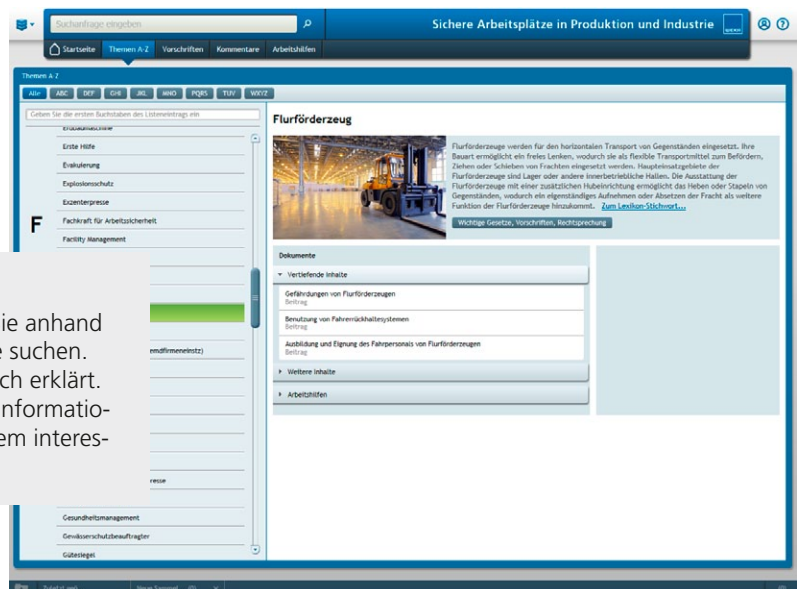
Suchanfrage eingeben

Sichere Arbeitsplätze in Produktion und Industrie

Startseite Themen A-Z Vorschriften Kommentare Arbeitshilfen

Themen A-Z

Alle ABC DEF GHI JKL MNO PQRS TUV WXYZ

Geben Sie die ersten Buchstaben des Listeneintrags ein

Erste Hilfe

Evakuierung

Explosionsschutz

Exzenterpresse

F

Fachkraft für Arbeitssicherheit

Facility Management

ie anhand
e suchen.
ch erklärt.
nformatio-
em interes-

emdfirmeneinstz)

resse

Gesundheitsmanagement

Gewässerschutzbeauftragter

Gütesiegel

Flurförderzeug

Flurförderzeuge werden für den horizontalen Transport von Gegenständen eingesetzt. Ihre Bauart ermöglicht ein freies Lenken, wodurch sie als flexible Transportmittel zum Befördern, Ziehen oder Schieben von Frachten eingesetzt werden. Haupteinsatzgebiete der Flurförderzeuge sind Lager oder andere innerbetriebliche Hallen. Die Ausstattung der Flurförderzeuge mit einer zusätzlichen Hubeinrichtung ermöglicht das Heben oder Stapeln von Gegenständen, wodurch ein eigenständiges Aufnehmen oder Absetzen der Fracht als weitere Funktion der Flurförderzeuge hinzukommt. Zum Lexikon-Stichwort...

Wichtige Gesetze, Vorschriften, Rechtsprechung

Dokumente

Vertiefende Inhalte

Gefährdungen von Flurförderzeugen
Beitrag

Benutzung von Fahrerrückhaltesystemen
Beitrag

Ausbildung und Eignung des Fahrpersonals von Flurförderzeugen
Beitrag

Weitere Inhalte

Arbeitshilfen